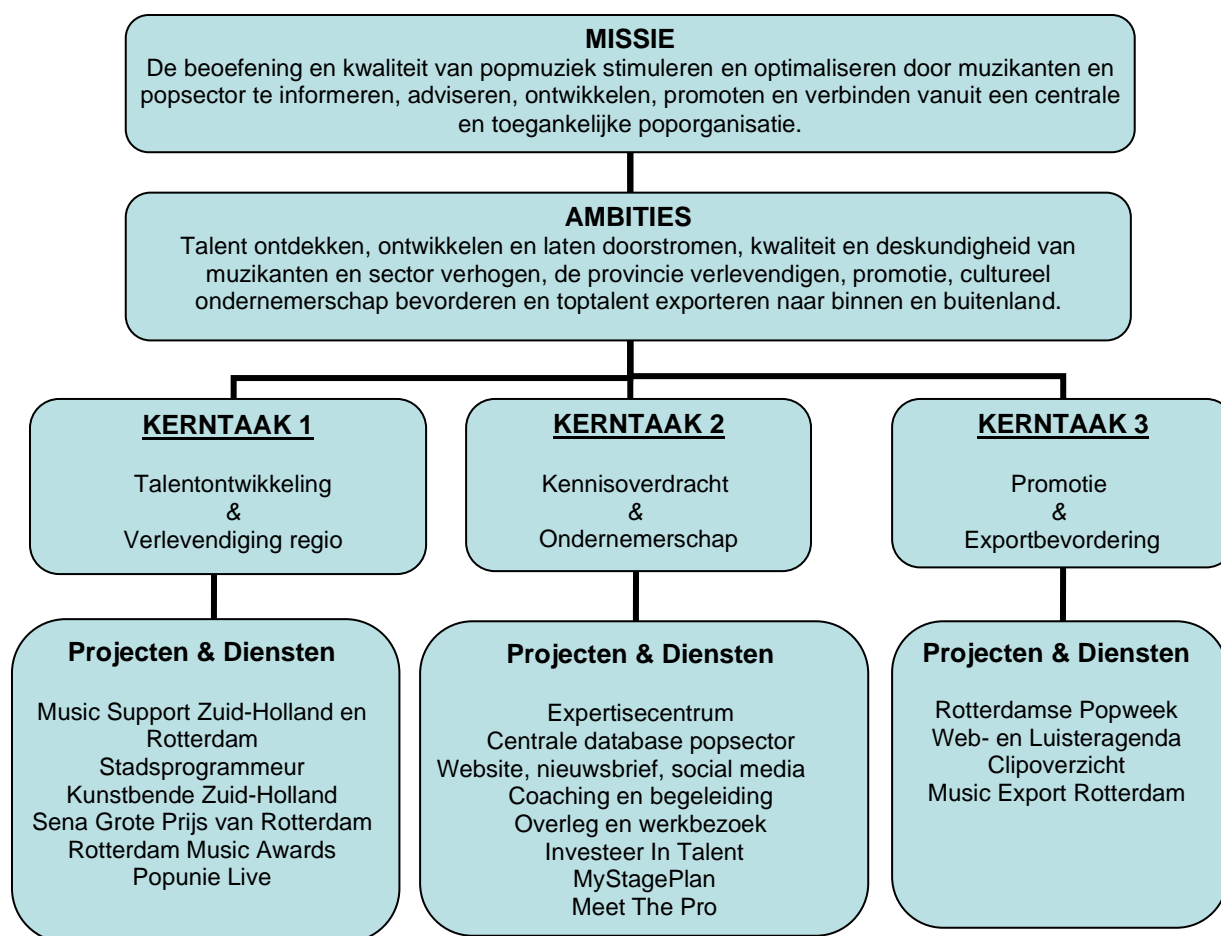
**MISSIE**
De beoefening en kwaliteit van popmuziek stimuleren en optimaliseren door muzikanten en popsector te informeren, adviseren, ontwikkelen, promoten en verbinden vanuit een centrale en toegankelijke poporganisatie.

**AMBITIES**
Talent ontdekken, ontwikkelen en laten doorstromen, kwaliteit en deskundigheid van muzikanten en sector verhogen, de provincie verlevendigen, promotie, cultureel ondernemerschap bevorderen en toptalent exporteren naar binnen en buitenland.

**KERNTAAK 1**
Talentontwikkeling
&
Verlevendiging regio

**KERNTAAK 2**
Kennisoverdracht
&
Ondernemerschap

**KERNTAAK 3**
Promotie
&
Exportbevordering

**Projecten & Diensten**
Music Support Zuid-Holland en Rotterdam
Stadsprogrammeur
Kunstbende Zuid-Holland
Sena Grote Prijs van Rotterdam
Rotterdam Music Awards
Popunie Live

**Projecten & Diensten**
Expertisecentrum
Centrale database popsector
Website, nieuwsbrief, social media
Coaching en begeleiding
Overleg en werkbezoek
Investeer In Talent
MyStagePlan
Meet The Pro

**Projecten & Diensten**
Rotterdamse Popweek
Web- en Luisteragenda
Clipoverzicht
Music Export Rotterdam